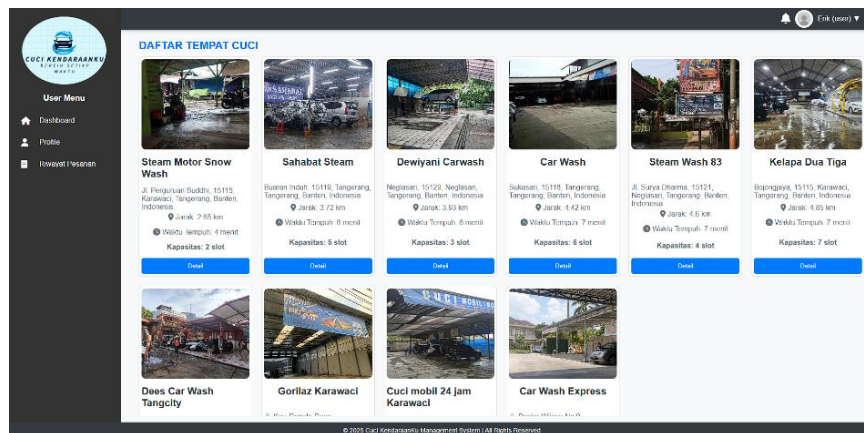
CUCI KENDARAANKU
BERSIH SETIAP WAKTU

User Menu

Dashboard

Profile

Riwayat Pesanan

Erik (user) ▾

DAFTAR TEMPAT CUCI

Steam Motor Snow Wash

Jl. Perguruan Buddhi, 15115, Karawaci, Tangerang, Banten, Indonesia

Jarak: 2.65 km

Waktu Tempuh: 4 menit

Kapasitas: 2 slot

Detail

Sahabat Steam

Buaran Indah, 15119, Tangerang, Tangerang, Banten, Indonesia

Jarak: 3.72 km

Waktu Tempuh: 6 menit

Kapasitas: 5 slot

Detail

Dewiyani Carwash

Neglasari, 15129, Neglasari, Tangerang, Banten, Indonesia

Jarak: 3.83 km

Waktu Tempuh: 6 menit

Kapasitas: 3 slot

Detail

Car Wash

Sukasari, 15118, Tangerang, Tangerang, Banten, Indonesia

Jarak: 4.42 km

Waktu Tempuh: 7 menit

Kapasitas: 6 slot

Detail

Steam Wash 83

Jl. Surya Dharma, 15121, Neglasari, Tangerang, Banten, Indonesia

Jarak: 4.6 km

Waktu Tempuh: 7 menit

Kapasitas: 4 slot

Detail

Kelapa Dua Tiga

Bojongjaya, 15115, Karawaci, Tangerang, Banten, Indonesia

Jarak: 4.85 km

Waktu Tempuh: 7 menit

Kapasitas: 7 slot

Detail

Dees Car Wash Tangcity

Gorilaz Karawaci

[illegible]

Cuci mobil 24 jam Karawaci

Car Wash Express

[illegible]

© 2025 Cuci KendaraanKu Management System | All Rights Reserved